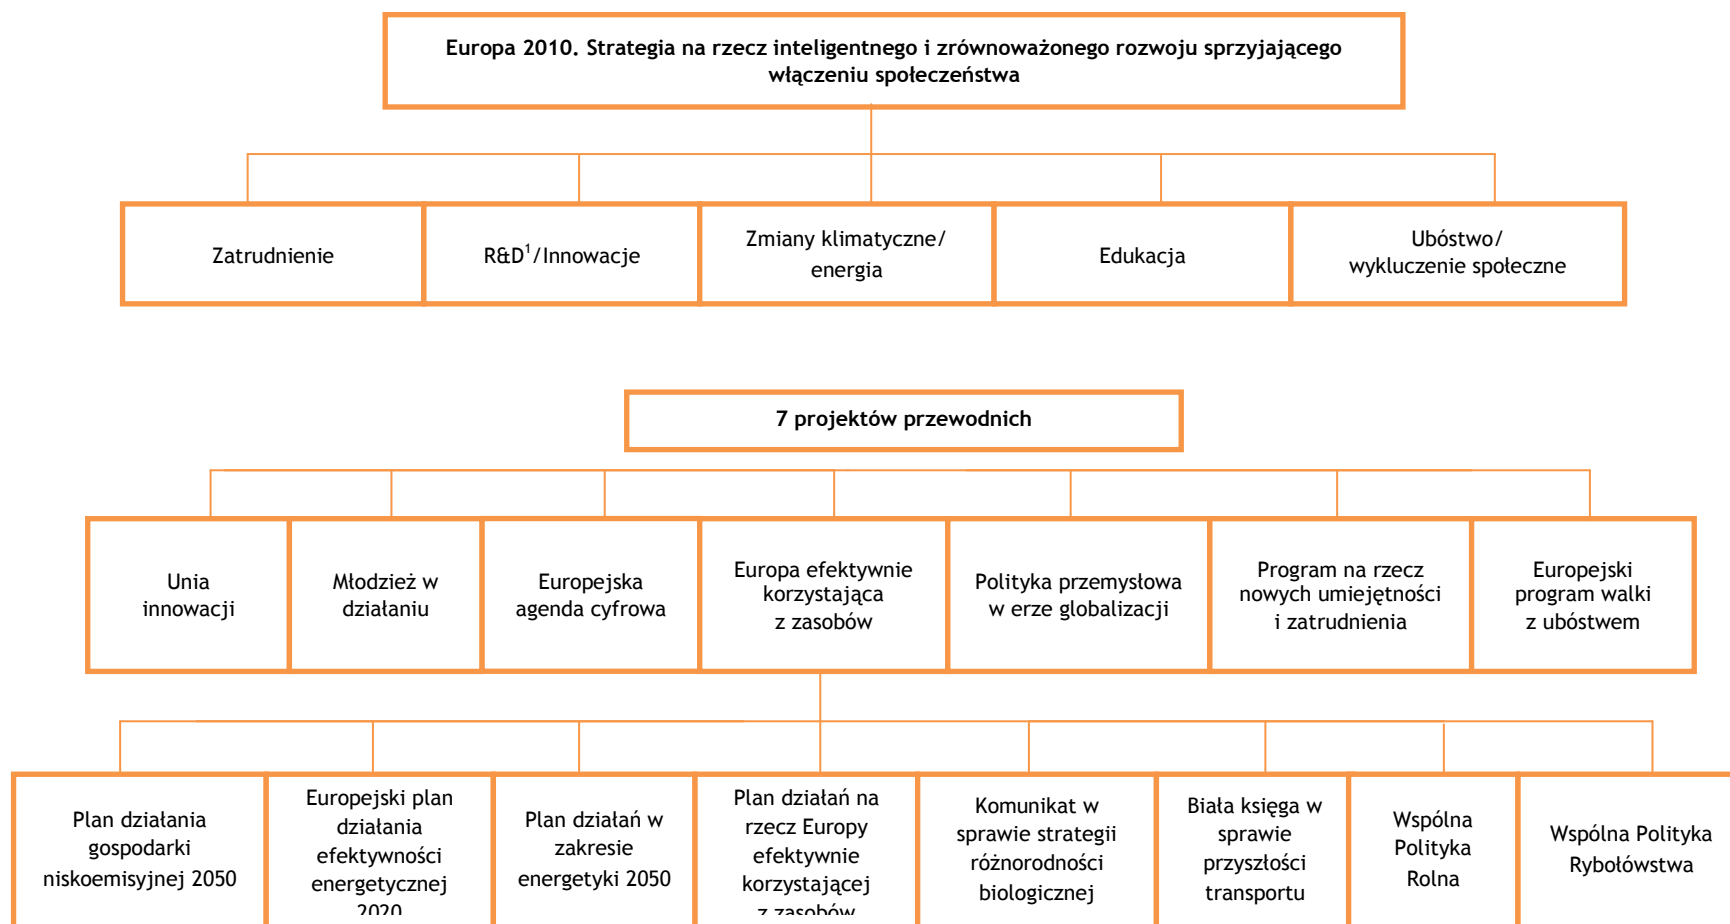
Europa 2010. Strategia na rzecz inteligentnego i zrównoważonego rozwoju sprzyjającego włączeniu społeczeństwa

Zatrudnienie

R&D$^1$/Innowacje

Zmiany klimatyczne/ energia

Edukacja

Ubóstwo/ wykluczenie społeczne

7 projektów przewodnich

Unia innowacji

Młodzież w działaniu

Europejska agenda cyfrowa

Europa efektywnie korzystająca z zasobów

Polityka przemysłowa w erze globalizacji

Program na rzecz nowych umiejętności i zatrudnienia

Europejski program walki z ubóstwem

Plan działania gospodarki niskoemisyjnej 2050

Europejski plan działania efektywności energetycznej 2020

Plan działań w zakresie energetyki 2050

Plan działań na rzecz Europy efektywnie korzystającej z zasobów

Komunikat w sprawie strategii różnorodności biologicznej

Biała księga w sprawie przyszłości transportu

Wspólna Polityka Rolna

Wspólna Polityka Rybołówstwa